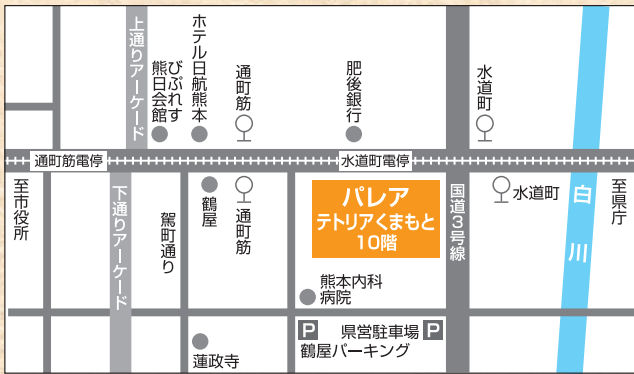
上通りアーケード

ホテル日航熊本

びぷれす熊日会館

通町筋

肥後銀行

水道町

通町筋電停

水道町電停

至市役所

下通りアーケード

鶴屋

通町筋

駕町通り

パレア
テトリアくまもと
10階

国道3号線

水道町

白川

至県庁

熊本内科病院

P 県営駐車場 P

鶴屋パーキング

蓮政寺